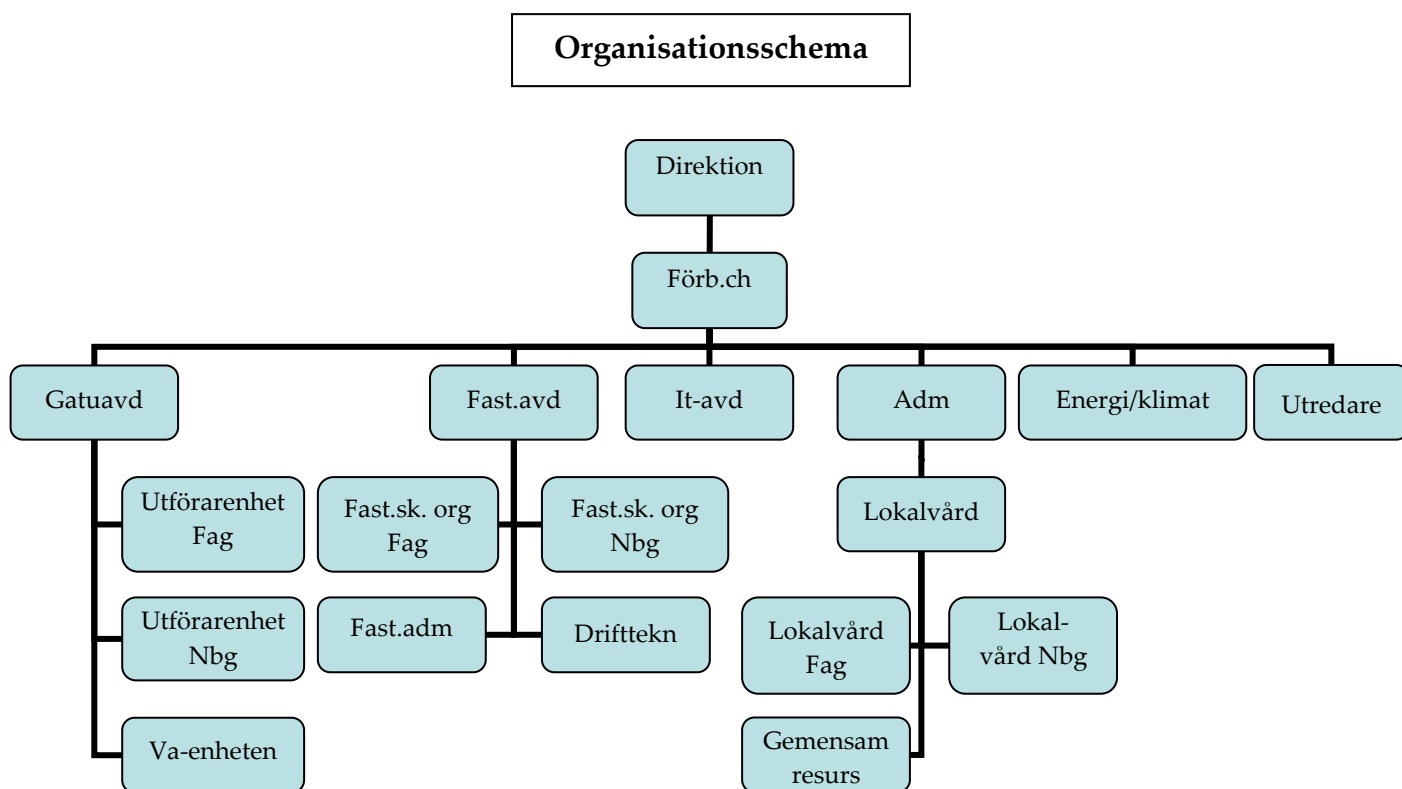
Organisationsschema

Direktion

Förb.ch

Gatuavd

Fast.avd

It-avd

Adm

Energi/klimat

Utredare

Utförarenhet Fag

Utförarenhet Nbg

Va-enheten

Fast.sk. org Fag

Fast.sk. org Nbg

Fast.adm

Drifttekn

Lokalvård

Lokalvård Fag

Lokalvård Nbg

Gemensam resurs